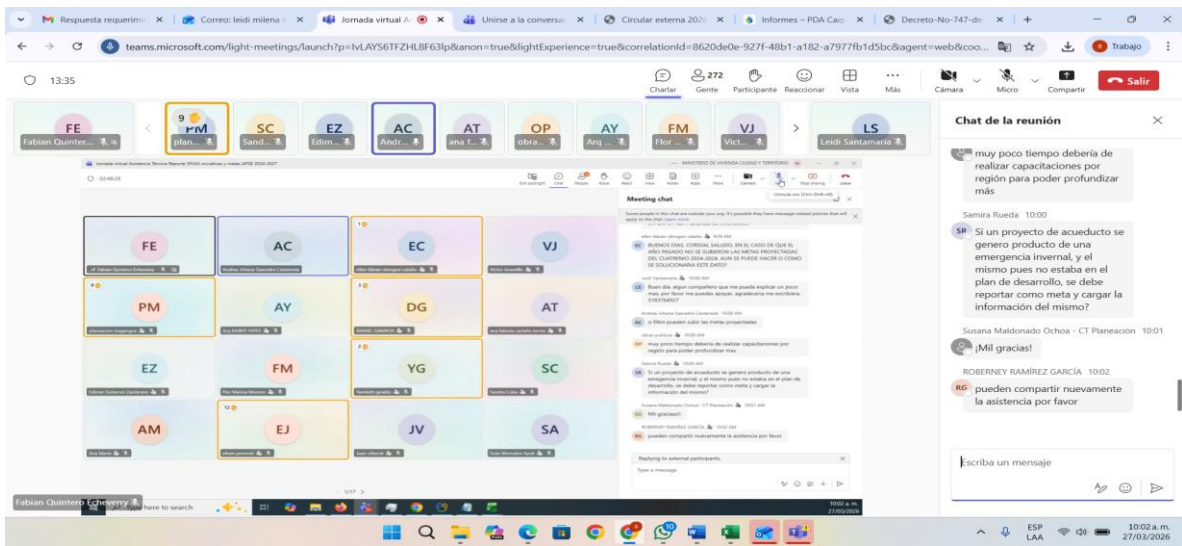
Respuesta requerimi | Correo: leidi milena | Jornada virtual A | Unirse a la conversa | Circular externa 202 | Informes – PDA Caq | Decreto-No-747-de

teams.microsoft.com/light-meetings/launch?p=IvLAYS6TFZHL8F63lp&anon=true&lightExperience=true&correlationId=8620de0e-927f-48b1-a182-a7977fb1d5bc&agent=web&coo...

Trabajo

13:35

Charlar Gente 272 Participante Reaccionar Vista Más Cámara Micro Compartir Salir

FE Fabian Quinter... | 9 PM plan... | SC Sand... | EZ Edim... | AC Andr... | AT ana f... | OP obra... | AY Arq ... | FM Flor ... | VJ Vict... | LS Leidi Santamaria

Chat de la reunión

muy poco tiempo debería de realizar capacitaciones por región para poder profundizar más

Samira Rueda 10:00

SR Si un proyecto de acueducto se genero producto de una emergencia invernal, y el mismo pues no estaba en el plan de desarrollo, se debe reportar como meta y cargar la información del mismo?

Susana Maldonado Ochoa - CT Planeación 10:01

¡Mil gracias!

ROBERNEY RAMÍREZ GARCÍA 10:02

RG pueden compartir nuevamente la asistencia por favor

Escriba un mensaje

Meeting chat

BUENOS DIAS, CORDIAL SALUDO. EN EL CASO DE QUE EL AÑO PASADO NO SE SUBIERON LAS METAS PROYECTADAS DEL CUATRENIO 2024-2026, AUN SE PUEDE HACER O COMO SE SOLUCIONARIA ESTE DATO?

Buen día, algun compañero que me pueda explicar un poco mas por favor me puedes apoyar, agradeceria me escribiera 3183768927

si Elkin pueden subir las metas proyectadas

muy poco tiempo debería de realizar capacitaciones por region para poder profundizar mas

Si un proyecto de acueducto se genero producto de una emergencia invernal, y el mismo pues no estaba en el plan de desarrollo, se debe reportar como meta y cargar la información del mismo?

Mil gracias!

pueden compartir nuevamente la asistencia por favor

Replying to external participants

Type a message

FE | AC | EC | VJ
PM | AY | DG | AT
EZ | FM | YG | SC
AM | EJ | JV | SA

Fabian Quintero Echeverry

here to search

ESP LAA 10:02 a. m. 27/03/2026